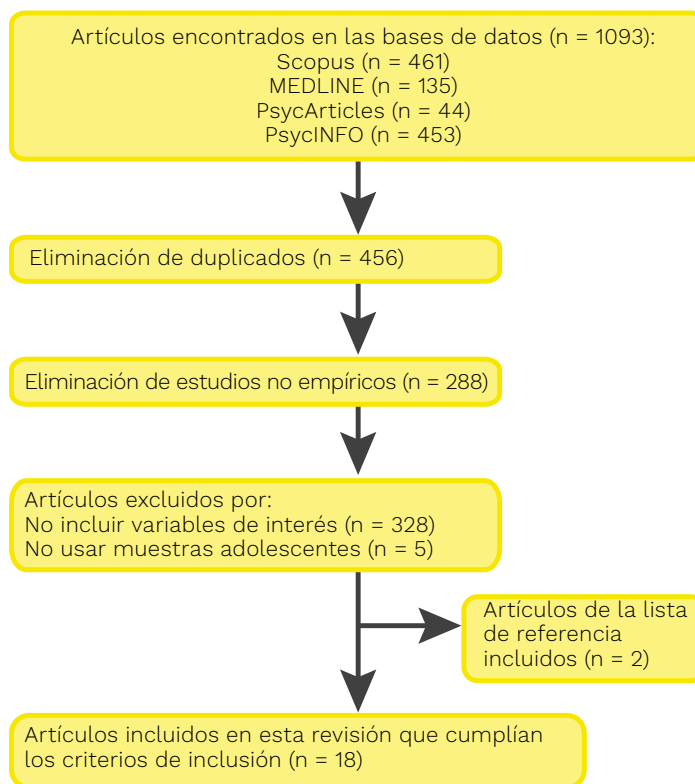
Artículos encontrados en las bases de datos (n = 1093):
Scopus (n = 461)
MEDLINE (n = 135)
PsycArticles (n = 44)
PsycINFO (n = 453)

Eliminación de duplicados (n = 456)

Eliminación de estudios no empíricos (n = 288)

Artículos excluidos por:
No incluir variables de interés (n = 328)
No usar muestras adolescentes (n = 5)

Artículos de la lista de referencia incluidos (n = 2)

Artículos incluidos en esta revisión que cumplían los criterios de inclusión (n = 18)